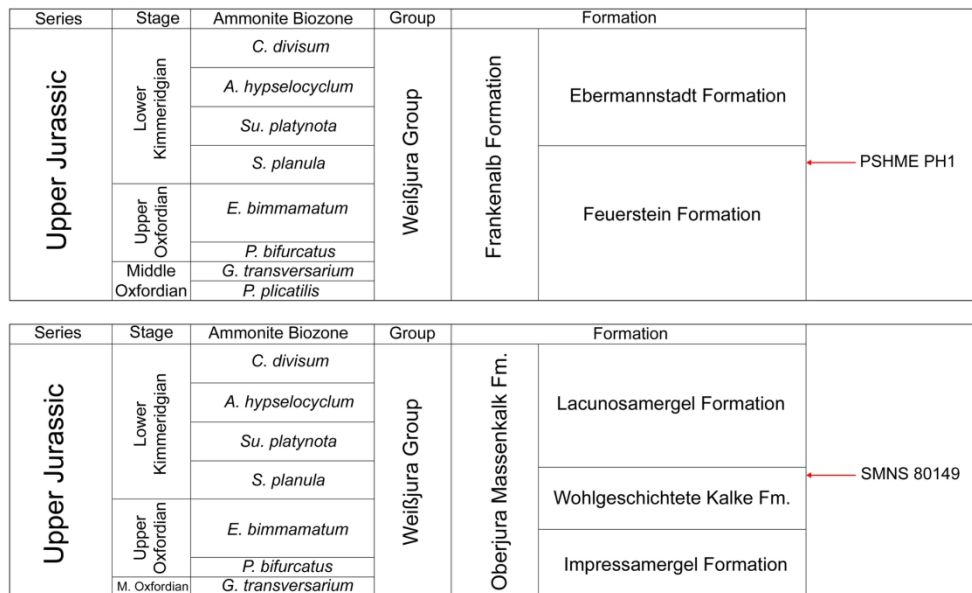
| Series | Stage | Ammonite Biozone | Group | Formation | | |
|---|---|---|---|---|---|---|
| Upper Jurassic | Lower Kimmeridgian | C. divisum | Weißjura Group | Frankenalb Formation | Ebermannstadt Formation | |
| | | A. hypselocyclum | | | | |
| | | Su. platynota | | | | |
| | | S. planula | | | Feuerstein Formation | PSHME PH1 |
| | Upper Oxfordian | E. bimmamatum | | | | |
| | | P. bifurcatus | | | | |
| | Middle Oxfordian | G. transversarium | | | | |
| | | P. plicatilis | | | | |

| Series | Stage | Ammonite Biozone | Group | Formation | | |
|---|---|---|---|---|---|---|
| Upper Jurassic | Lower Kimmeridgian | C. divisum | Weißjura Group | Oberjura Massenkalk Fm. | Lacunosamergel Formation | |
| | | A. hypselocyclum | | | | |
| | | Su. platynota | | | | |
| | | S. planula | | | Wohlgeschichtete Kalke Fm. | SMNS 80149 |
| | Upper Oxfordian | E. bimmamatum | | | | |
| | | P. bifurcatus | | | Impressamergel Formation | |
| | M. Oxfordian | G. transversarium | | | | |